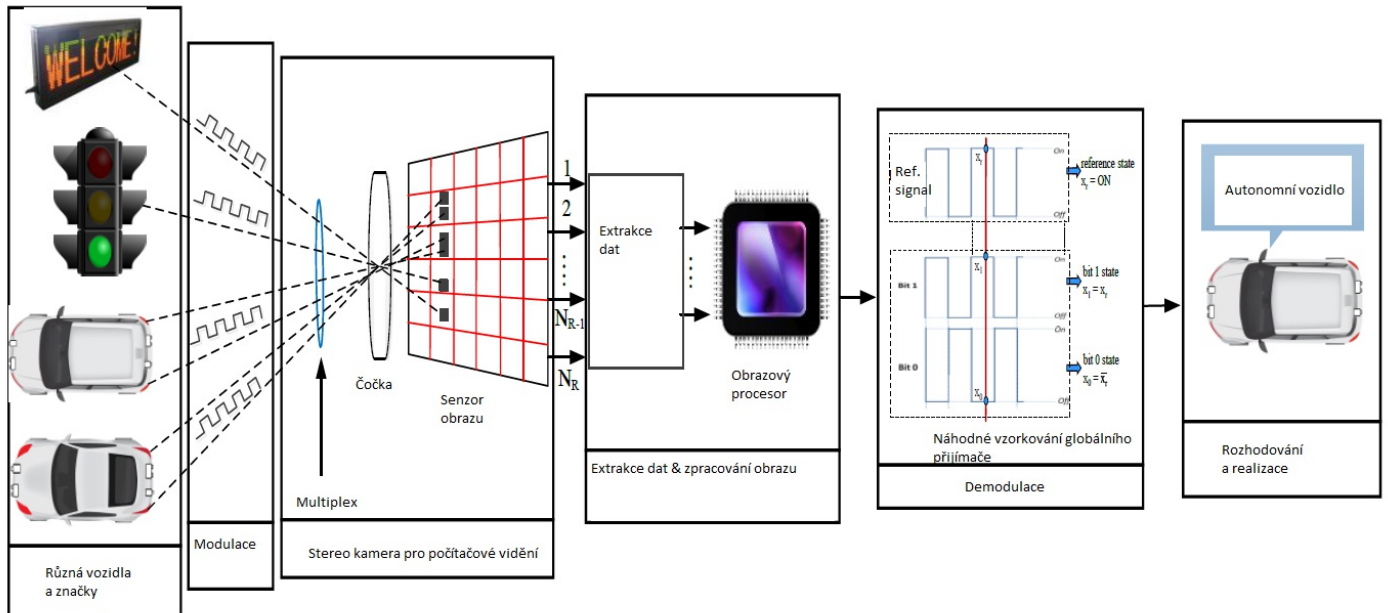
WELCOME!

Různá vozidla a značky

Modulace

Multiplex

Čočka

Senzor obrazu

Stereo kamera pro počítačové vidění

1
2
$N_{R-1}$
$N_R$

Extrakce dat

Obrazový procesor

Extrakce dat & zpracování obrazu

Ref. signal

$x_r$

On

Off

reference state $x_r$ = ON

Bit 1

$x_1$

bit 1 state $x_1 = x_r$

Bit 0

$x_0$

bit 0 state $x_0 = \overline{x_r}$

Náhodné vzorkování globálního přijímače

Demodulace

Autonomní vozidlo

Rozhodování a realizace